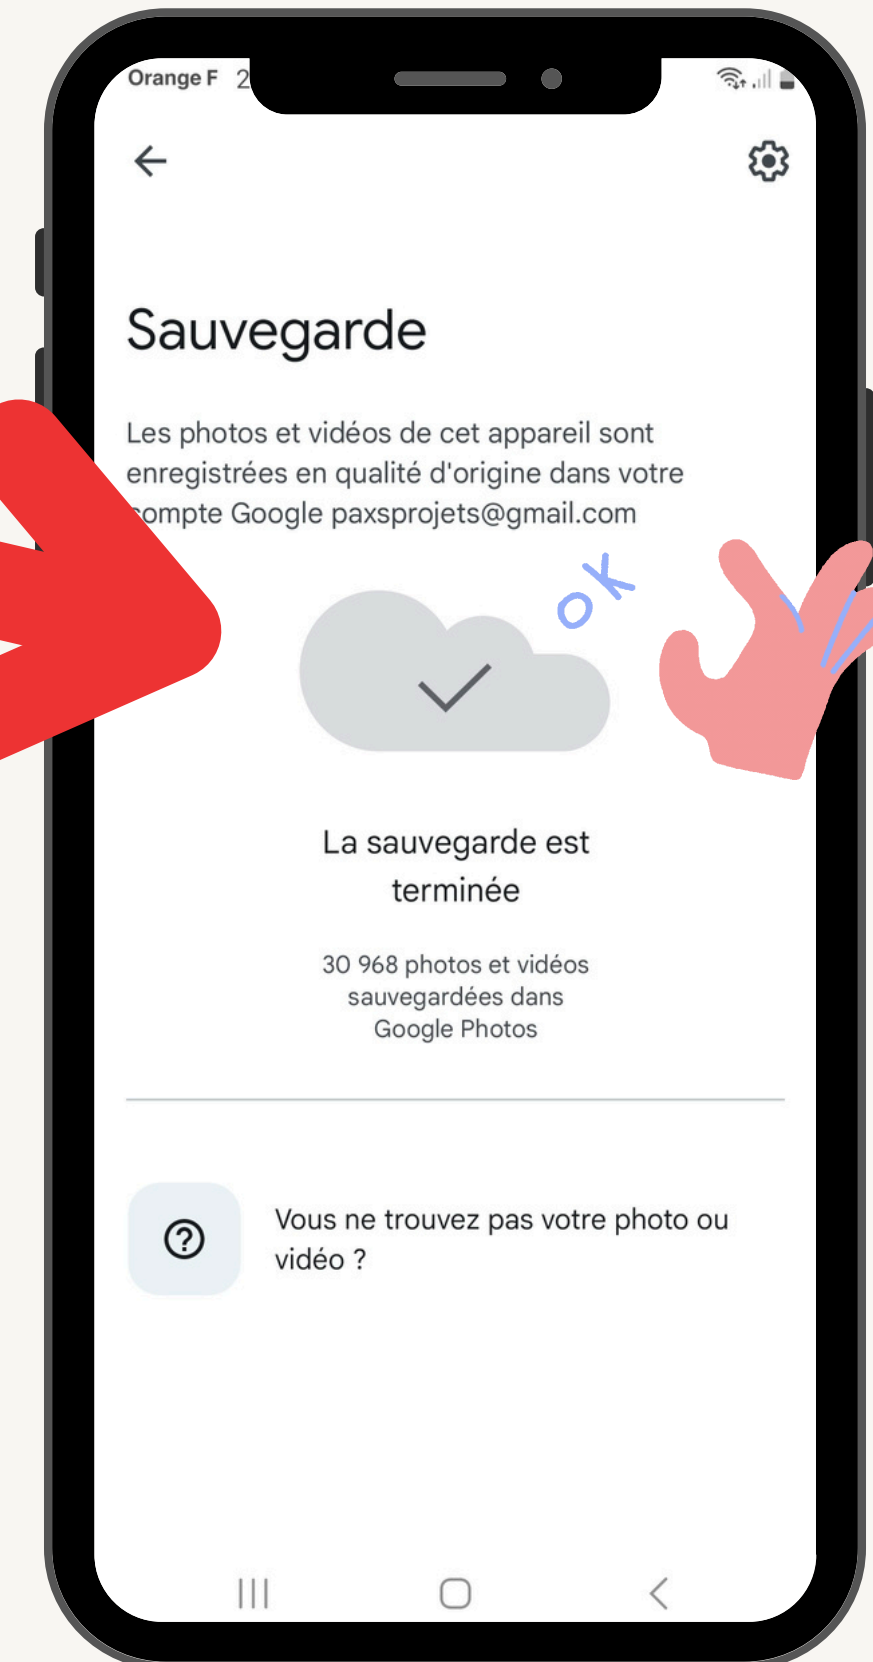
Orange F 2

Sauvegarde

Les photos et vidéos de cet appareil sont enregistrées en qualité d'origine dans votre compte Google paxsprojets@gmail.com

ok

La sauvegarde est terminée

30 968 photos et vidéos sauvegardées dans Google Photos

Vous ne trouvez pas votre photo ou vidéo ?